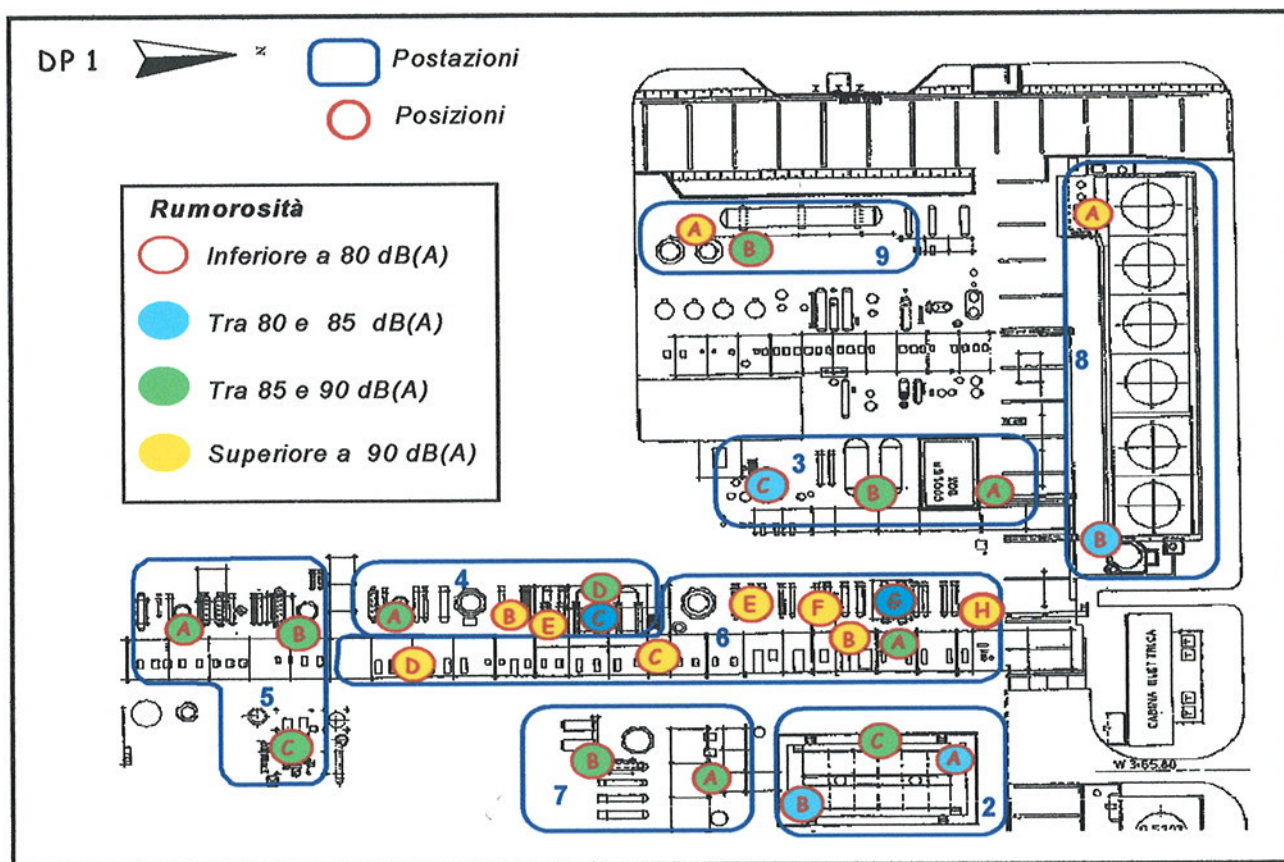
DP 1

N

Postazioni

Posizioni

Rumorosità

Inferiore a 80 dB(A)

Tra 80 e 85 dB(A)

Tra 85 e 90 dB(A)

Superiore a 90 dB(A)

A B 9

3 C B A

COOLER

8 A B

4 A B D C E

6 E F G H B A

5 A B C D C

7 B A

2 C A B

CABINA ELETTRICA

W 3.65.80